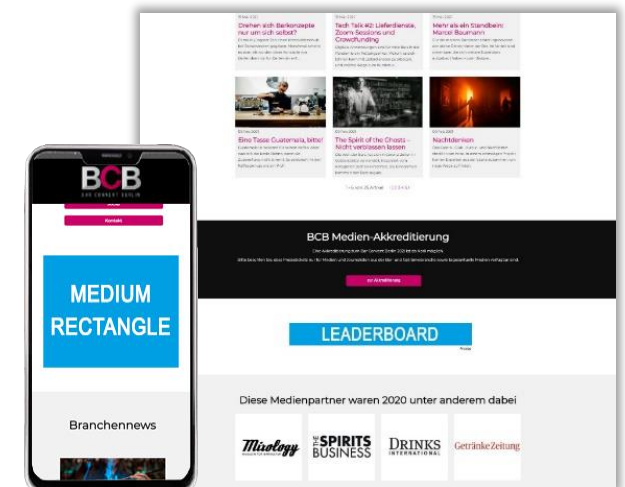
Drehen sich Barkonzepte nur um sich selbst?

Tech Talk #2: Lieferdienste, Zoom Sessions und Crowdfunding

Mehr als ein Standbein: Marcel Baumann

Eine Tasse Guatemala, bitte!

The Spirit of the Ghosts – Nicht verlassen lassen

Nachdenken

BCB Medien-Akkreditierung

zur Akkreditierung

LEADERBOARD

Diese Medienpartner waren 2020 unter anderem dabei

Mixology

THE SPIRITS BUSINESS

DRINKS INTERNATIONAL

Getränke Zeitung

BCB
BAR CONVENT BERLIN

Kontakt

MEDIUM RECTANGLE

Branchennews